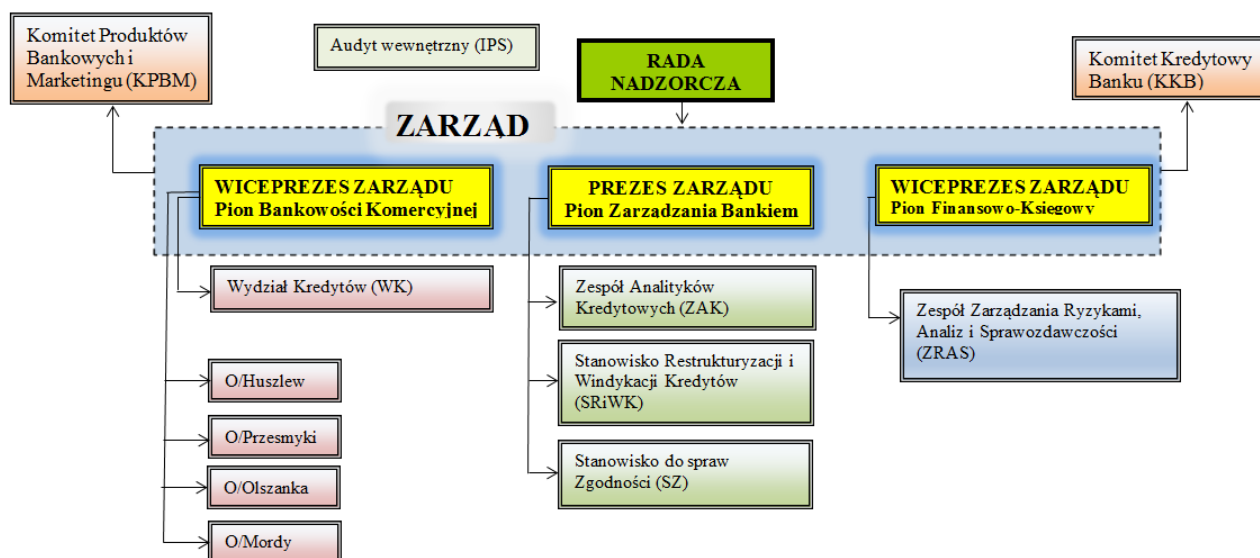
Komitet Produktów Bankowych i Marketingu (KPBM)

Audyt wewnętrzny (IPS)

RADA NADZORCZA

Komitet Kredytowy Banku (KKB)

ZARZĄD

WICEPREZES ZARZĄDU
Pion Bankowości Komercyjnej

PREZES ZARZĄDU
Pion Zarzadzania Bankiem

WICEPREZES ZARZĄDU
Pion Finansowo-Księgowy

Wydział Kredytów (WK)

Zespół Analityków Kredytowych (ZAK)

Zespół Zarządzania Ryzykami, Analiz i Sprawozdawczości (ZRAS)

O/Huszlew

Stanowisko Restrukturyzacji i Windykacji Kredytów (SRiWK)

O/Przesmyki

O/Olszanka

Stanowisko do spraw Zgodności (SZ)

O/Mordy